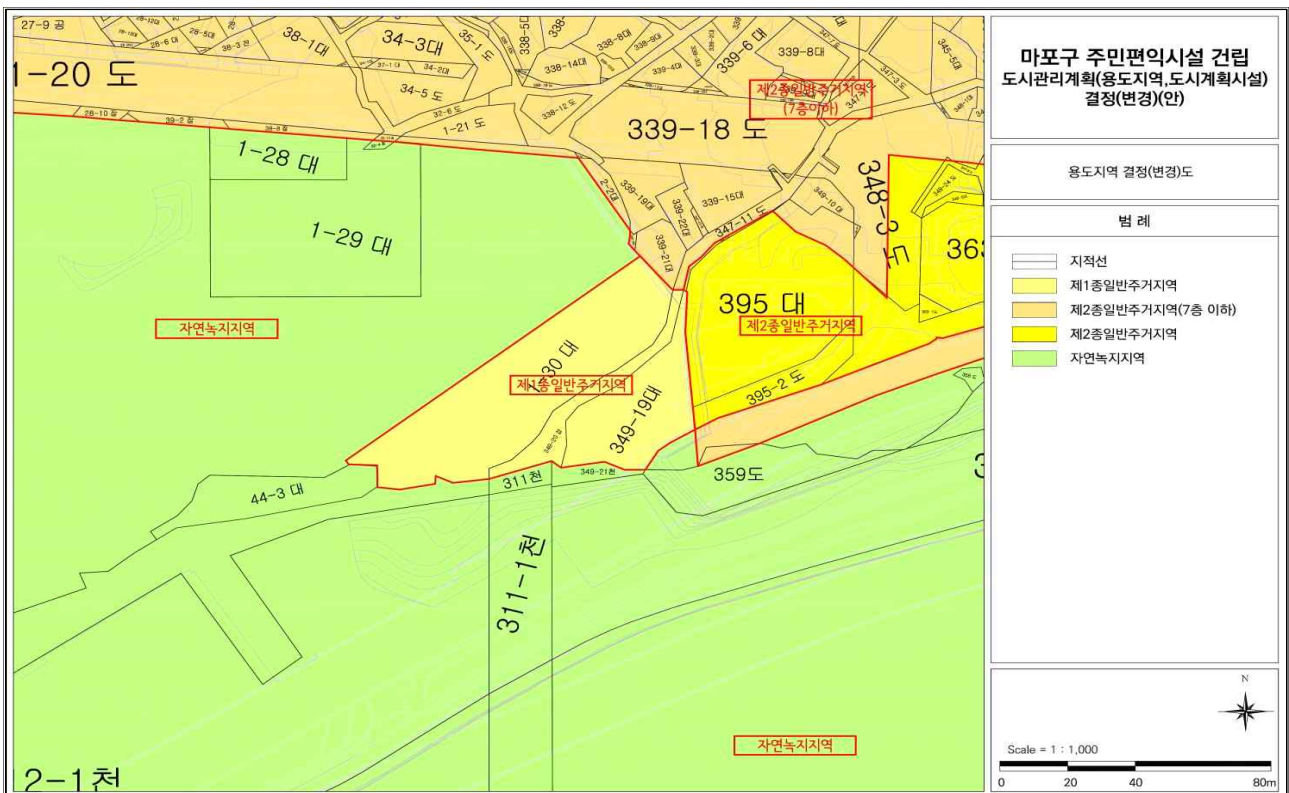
27-9 공
38-1대
34-3대
35-1 도
338-5대
338-8대
339-6 대
339-8대
1-20 도
338-14대
34-2대
34-5 도
32-6 도
1-21 도
제2종일반주거지역
(7층이하)
339-18 도
1-28 대
1-29 대
2-2대
339-19대
339-20대
339-21대
339-15대
347-11 도
348-3 도
363
395 대
제2종일반주거지역
자연녹지지역
330 대
제1종일반주거지역
349-19대
395-2 도
44-3 대
311천
349-21천
359도
311-1천
자연녹지지역
2-1천

마포구 주민편익시설 건립
도시관리계획(용도지역,도시계획시설)
결정(변경)(안)

용도지역 결정(변경)도

범 례

지적선
제1종일반주거지역
제2종일반주거지역(7층 이하)
제2종일반주거지역
자연녹지지역

N

Scale = 1 : 1,000
0 20 40 80m